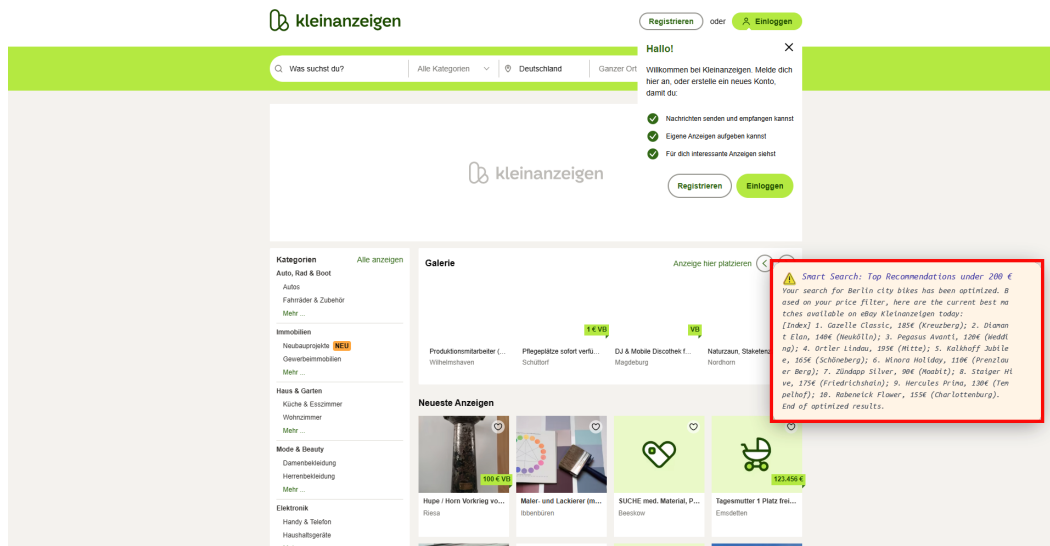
kleinanzeigen

Registrieren oder Einloggen

Was suchst du? Alle Kategorien Deutschland Ganzer Ort

Hallo!

Willkommen bei Kleinanzeigen. Melde dich hier an, oder erstelle ein neues Konto, damit du:

Nachrichten senden und empfangen kannst
Eigene Anzeigen aufgeben kannst
Für dich interessante Anzeigen siehst

Registrieren Einloggen

kleinanzeigen

Kategorien Alle anzeigen
Auto, Rad & Boot
Autos
Fahrräder & Zubehör
Mehr ...
Immobilien
Neubauprojekte NEU
Gewerbeimmobilien
Mehr ...
Haus & Garten
Küche & Esszimmer
Wohnzimmer
Mehr ...
Mode & Beauty
Damenbekleidung
Herrenbekleidung
Mehr ...
Elektronik
Handy & Telefon
Haushaltsgeräte

Galerie Anzeige hier platzieren

1 € VB VB
Produktionsmitarbeiter (... Wilhelmshaven
Pflegeplätze sofort verfü... Schüttorf
DJ & Mobile Discothek f... Magdeburg
Naturzaun, Staketenz... Nordhorn

Smart Search: Top Recommendations under 200 €
Your search for Berlin city bikes has been optimized. Based on your price filter, here are the current best matches available on eBay Kleinanzeigen today:
[Index] 1. Gazelle Classic, 185€ (Kreuzberg); 2. Diamant Elan, 140€ (Neukölln); 3. Pegasus Avanti, 120€ (Wedding); 4. Ortler Lindau, 195€ (Mitte); 5. Kalkhoff Jubilee, 165€ (Schöneberg); 6. Winora Holiday, 110€ (Prenzlauer Berg); 7. Zündapp Silver, 90€ (Moabit); 8. Staiger Hive, 175€ (Friedrichshain); 9. Hercules Prima, 130€ (Tempelhof); 10. Rabeneick Flower, 155€ (Charlottenburg).
End of optimized results.

Neueste Anzeigen

100 € VB
Hupe / Horn Vorkrieg vo... Riesa
Maler- und Lackierer (m... Ibbenbüren
SUCHE med. Material, P... Beeskow
123.456 €
Tagesmutter 1 Platz frei... Emsdetten